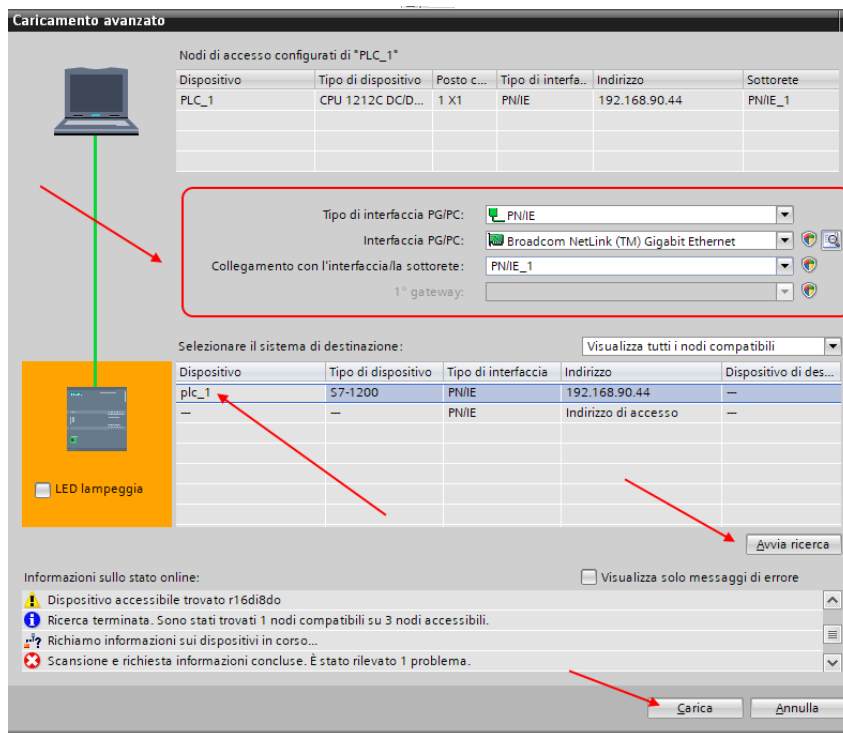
Caricamento avanzato

Nodi di accesso configurati di "PLC_1"

| Dispositivo | Tipo di dispositivo | Posto c... | Tipo di interfa... | Indirizzo | Sottorete |
|---|---|---|---|---|---|
| PLC_1 | CPU 1212C DC/D... | 1 X1 | PN/IE | 192.168.90.44 | PN/IE_1 |

Tipo di interfaccia PG/PC: PN/IE
Interfaccia PG/PC: Broadcom NetLink (TM) Gigabit Ethernet
Collegamento con l'interfaccia/la sottorete: PN/IE_1
1° gateway:

Selezionare il sistema di destinazione:
Visualizza tutti i nodi compatibili

| Dispositivo | Tipo di dispositivo | Tipo di interfaccia | Indirizzo | Dispositivo di des... |
|---|---|---|---|---|
| plc_1 | S7-1200 | PN/IE | 192.168.90.44 | — |
| — | — | PN/IE | Indirizzo di accesso | — |

LED lampeggia

Avvia ricerca

Informazioni sullo stato online:
Visualizza solo messaggi di errore

Dispositivo accessibile trovato r16di8do
Ricerca terminata. Sono stati trovati 1 nodi compatibili su 3 nodi accessibili.
Richiamo informazioni sui dispositivi in corso...
Scansione e richiesta informazioni concluse. È stato rilevato 1 problema.

Carica
Annulla